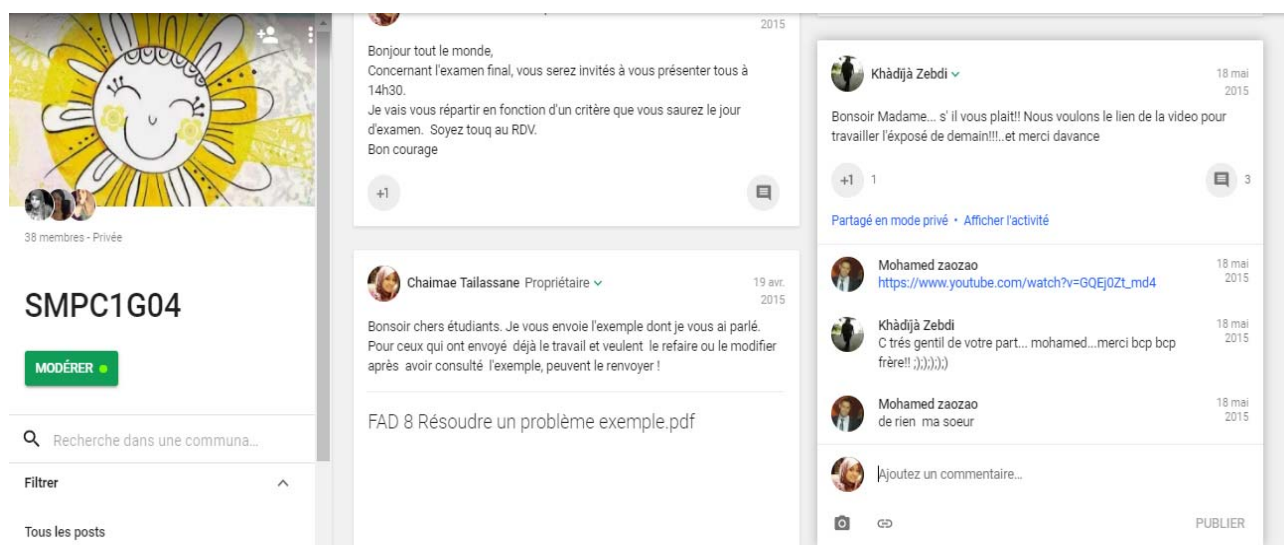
38 membres - Privée

SMPC1G04

MODÉRER

Recherche dans une communa...

Filtrer

Tous les posts

2015

Bonjour tout le monde,
Concernant l'examen final, vous serez invités à vous présenter tous à 14h30.
Je vais vous répartir en fonction d'un critère que vous saurez le jour d'examen. Soyez touq au RDV.
Bon courage

+1

Chaimae Tailassane Propriétaire

19 avr. 2015

Bonsoir chers étudiants. Je vous envoie l'exemple dont je vous ai parlé. Pour ceux qui ont envoyé déjà le travail et veulent le refaire ou le modifier après avoir consulté l'exemple, peuvent le renvoyer !

FAD 8 Résoudre un problème exemple.pdf

Khàdìjà Zebdi

18 mai 2015

Bonsoir Madame... s' il vous plait!! Nous voulons le lien de la video pour travailler l'éxposé de demain!!!..et merci davance

+1 1

3

Partagé en mode privé • Afficher l'activité

Mohamed zaozao
https://www.youtube.com/watch?v=GQEj0Zt_md4
18 mai 2015

Khàdìjà Zebdi
C trés gentil de votre part... mohamed...merci bcp bcp frère!! ;););););)
18 mai 2015

Mohamed zaozao
de rien ma soeur
18 mai 2015

Ajoutez un commentaire...

PUBLIER